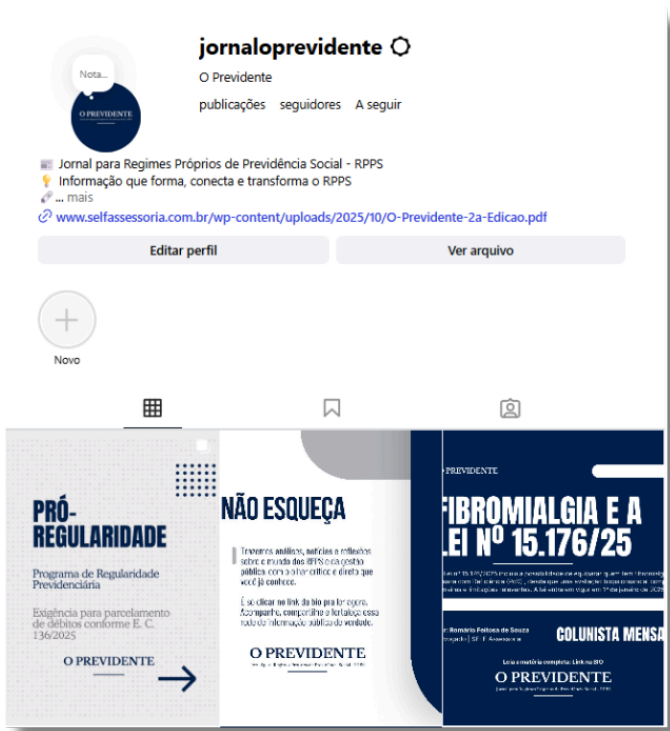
Nota...

O PREVIDENTE

jornaloprevidente

O Previdente

publicações seguidores A seguir

📰 Jornal para Regimes Próprios de Previdência Social - RPPS
💡 Informação que forma, conecta e transforma o RPPS
✏️ ... mais

🔗 www.selfassessoria.com.br/wp-content/uploads/2025/10/O-Previdente-2a-Edicao.pdf

Editar perfil

Ver arquivo

Novo

PRÓ-REGULARIDADE

Programa de Regularidade Previdenciária

Exigência para parcelamento de débitos conforme E. C. 136/2025

O PREVIDENTE

NÃO ESQUEÇA

Trazemos análises, notícias e reflexões sobre o mundo dos RPPS na gestão pública como o hoje crítico e direto que você já conhece.

É só clicar no link da bio pra ler agora. Acompanhe, compartilhe e fortaleça essa rede de informação pública de verdade.

O PREVIDENTE

O PREVIDENTE

FIBROMIALGIA E A LEI Nº 15.176/25

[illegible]

Romário Feitosa de Souza

COLUNISTA MENSA

Leia a matéria completa: Link na BIO

O PREVIDENTE

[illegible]